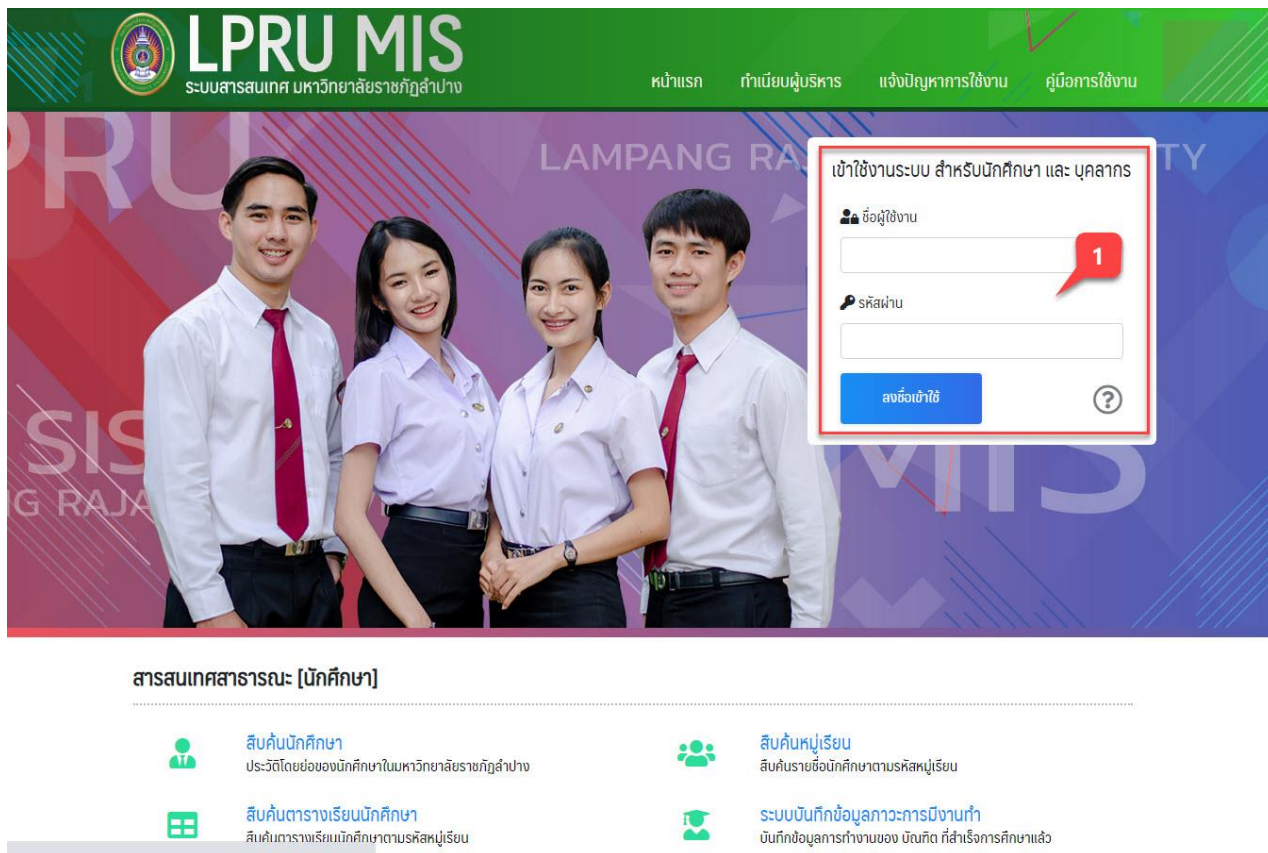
LPRU MIS
ระบบสารสนเทศ มหาวิทยาลัยราชภัฏลำปาง

หน้าแรก ทำเนียบผู้บริหาร แจ้งปัญหาการใช้งาน คู่มือการใช้งาน

PRU LAMPANG RA TY SIS G RAJA MIS

เข้าใช้งานระบบ สำหรับนักศึกษา และ บุคลากร
ชื่อผู้ใช้งาน
1
รหัสผ่าน
ลงชื่อเข้าใช้
?

สารสนเทศสาธารณะ [นักศึกษา]

สืบค้นนักศึกษา
ประวัติโดยย่อของนักศึกษาในมหาวิทยาลัยราชภัฏลำปาง

สืบค้นหมู่เรียน
สืบค้นรายชื่อนักศึกษาตามรหัสหมู่เรียน

สืบค้นตารางเรียนนักศึกษา
สืบค้นตารางเรียนนักศึกษาตามรหัสหมู่เรียน

ระบบบันทึกข้อมูลภาวะการมีงานทำ
บันทึกข้อมูลการทำงานของ บัณฑิต ที่สำเร็จการศึกษาแล้ว